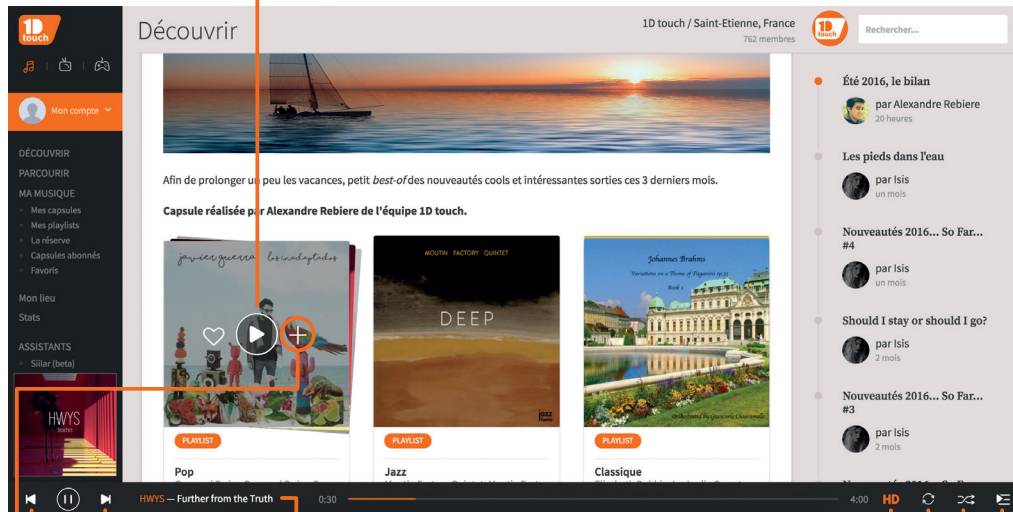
1D touch

Mon compte

DÉCOUVRIR
PARCOURIR
MA MUSIQUE
Mes capsules
Mes playlists
La réserve
Capsules abonnés
Favoris

Mon lieu
Stats

ASSISTANTS
Siilar (beta)

HWYS

Découvrir

1D touch / Saint-Etienne, France
762 membres

1D touch

Rechercher...

Afin de prolonger un peu les vacances, petit *best-of* des nouveautés cools et intéressantes sorties ces 3 derniers mois.

Capsule réalisée par Alexandre Rebiere de l'équipe 1D touch.

javier guerra los inadaptados

MOUTIN FACTORY QUINTET
DEEP

Johannes Brahms
Variations on a Theme of Paganini op. 35
Book 1

PLAYLIST
Pop

PLAYLIST
Jazz

PLAYLIST
Classique

Été 2016, le bilan
par Alexandre Rebiere
20 heures

Les pieds dans l'eau
par Isis
un mois

Nouveautés 2016... So Far... #4
par Isis
un mois

Should I stay or should I go?
par Isis
2 mois

Nouveautés 2016... So Far... #3
par Isis
2 mois

HWYS — Further from the Truth
0:30
4:00
HD